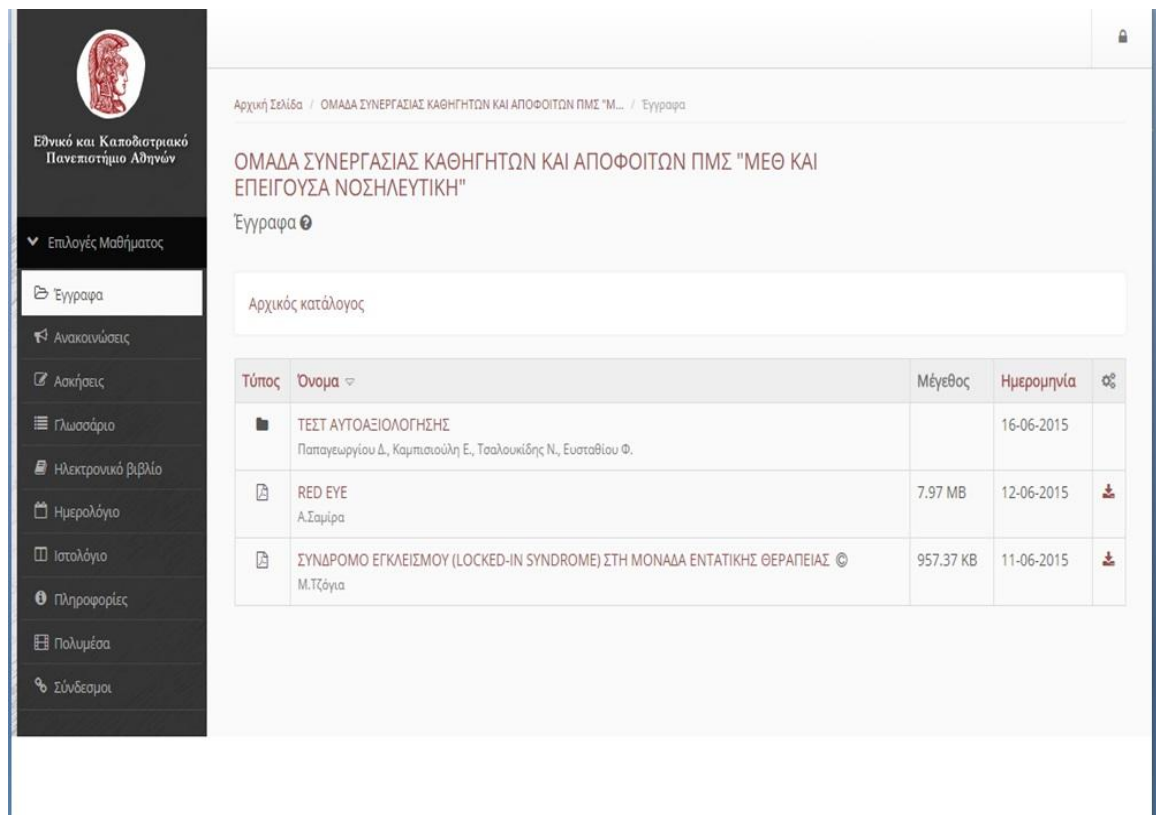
Εθνικό και Καποδιστριακό Πανεπιστήμιο Αθηνών

▾ Επιλογές Μαθήματος

Έγγραφα
Ανακοινώσεις
Ασκήσεις
Γλωσσάριο
Ηλεκτρονικό βιβλίο
Ημερολόγιο
Ιστολόγιο
Πληροφορίες
Πολυμέσα
Σύνδεσμοι

Αρχική Σελίδα / ΟΜΑΔΑ ΣΥΝΕΡΓΑΣΙΑΣ ΚΑΘΗΓΗΤΩΝ ΚΑΙ ΑΠΟΦΟΙΤΩΝ ΠΜΣ "Μ... / Έγγραφα

ΟΜΑΔΑ ΣΥΝΕΡΓΑΣΙΑΣ ΚΑΘΗΓΗΤΩΝ ΚΑΙ ΑΠΟΦΟΙΤΩΝ ΠΜΣ "ΜΕΘ ΚΑΙ ΕΠΕΙΓΟΥΣΑ ΝΟΣΗΛΕΥΤΙΚΗ"

Έγγραφα

Αρχικός κατάλογος

| Τύπος | Όνομα | Μέγεθος | Ημερομηνία | |
|---|---|---|---|---|
| | ΤΕΣΤ ΑΥΤΟΑΞΙΟΛΟΓΗΣΗΣ Παπαγεωργίου Δ., Καμπισιούλη Ε., Τσαλουκίδης Ν., Ευσταθίου Φ. | | 16-06-2015 | |
| | RED EYE Α.Σαμίρα | 7.97 MB | 12-06-2015 | |
| | ΣΥΝΔΡΟΜΟ ΕΓΚΛΕΙΣΜΟΥ (LOCKED-IN SYNDROME) ΣΤΗ ΜΟΝΑΔΑ ΕΝΤΑΤΙΚΗΣ ΘΕΡΑΠΕΙΑΣ © Μ.Τζόγια | 957.37 KB | 11-06-2015 | |